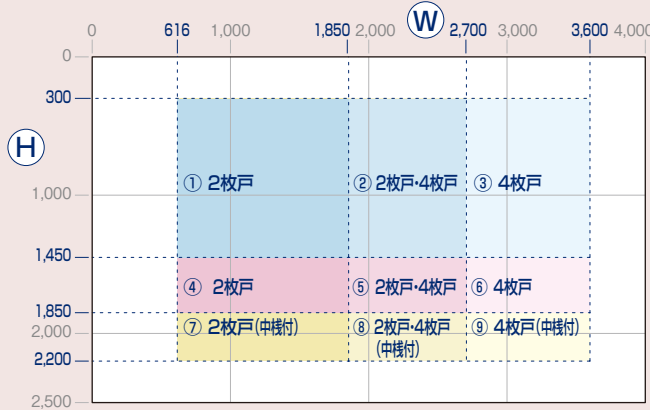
W

0
616
1,000
1,850
2,000
2,700
3,000
3,600
4,000

H

0
300
1,000
1,450
1,850
2,000
2,200
2,500

① 2枚戸
② 2枚戸･4枚戸
③ 4枚戸
④ 2枚戸
⑤ 2枚戸･4枚戸
⑥ 4枚戸
⑦ 2枚戸(中桟付)
⑧ 2枚戸･4枚戸(中桟付)
⑨ 4枚戸(中桟付)